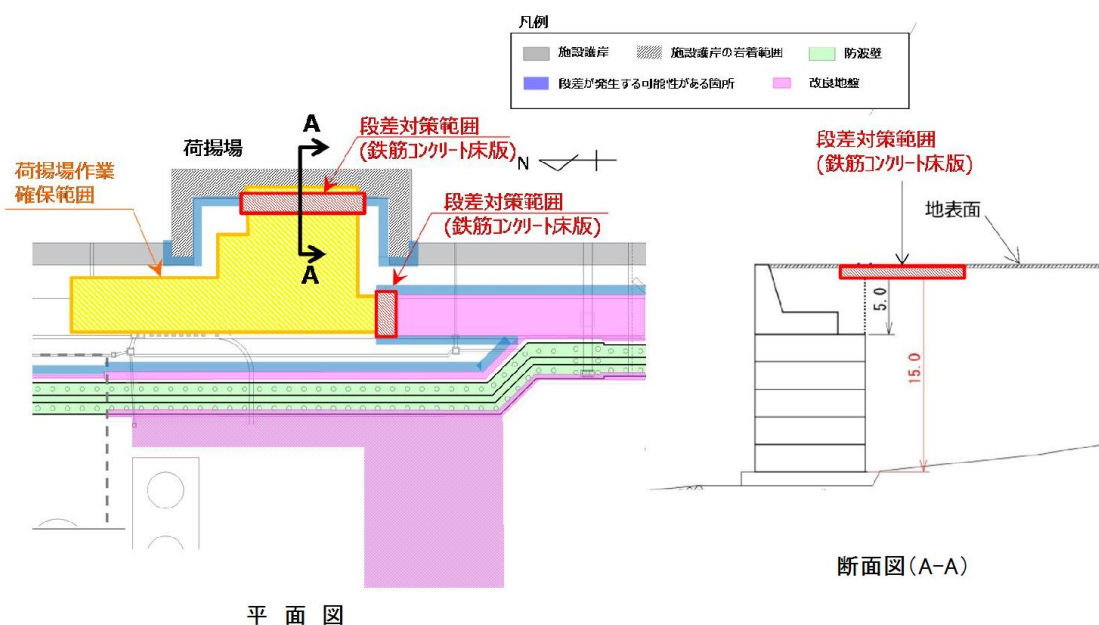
凡例

施設護岸　施設護岸の岩着範囲　防波壁

段差が発生する可能性がある箇所　改良地盤

A

段差対策範囲
(鉄筋コンクリート床版)

荷揚場

N

荷揚場作業
確保範囲

段差対策範囲
(鉄筋コンクリート床版)

A

段差対策範囲
(鉄筋コンクリート床版)

地表面

5.0

15.0

断面図(A-A)

平 面 図